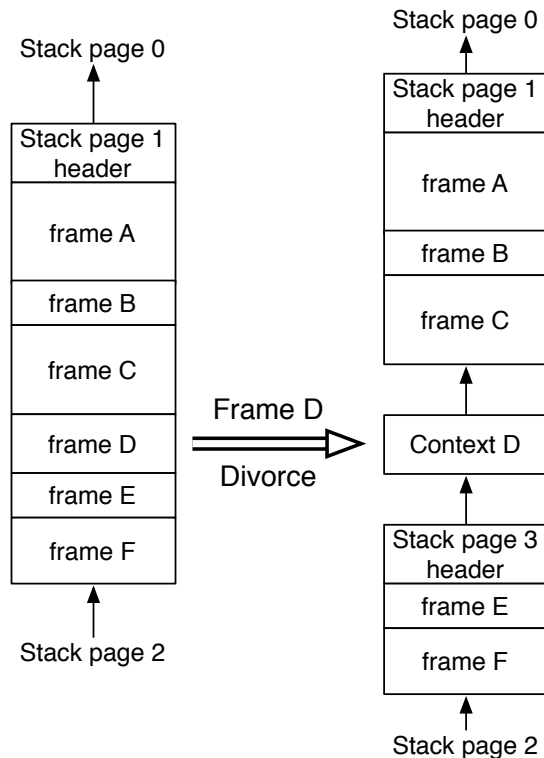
Stack page 0

Stack page 1 header

frame A

frame B

frame C

frame D

frame E

frame F

Stack page 2

Frame D

Divorce

Stack page 0

Stack page 1 header

frame A

frame B

frame C

Context D

Stack page 3 header

frame E

frame F

Stack page 2